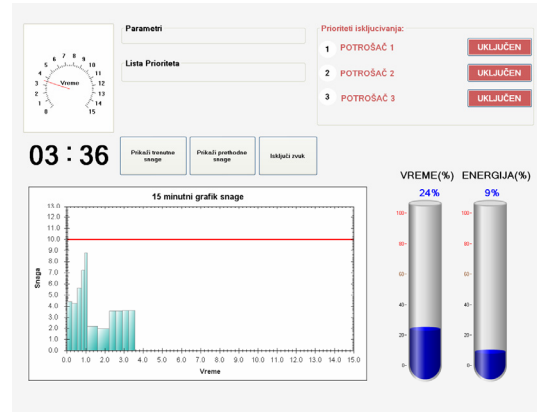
Vreme
0 1 2 3 4 5 6 7 8 9 10 11 12 13 14 15

Parametri

Lista Prioriteta

Prioriteti isključivanja:
1 POTROŠAČ 1 UKLJUČEN
2 POTROŠAČ 2 UKLJUČEN
3 POTROŠAČ 3 UKLJUČEN

03 : 36

Prikaži trenutne snage

Prikaži prethodne snage

Isključi zvuk

15 minutni grafik snage

Snaga

13.0 12.0 11.0 10.0 9.0 8.0 7.0 6.0 5.0 4.0 3.0 2.0 1.0 0.0

0.0 1.0 2.0 3.0 4.0 5.0 6.0 7.0 8.0 9.0 10.0 11.0 12.0 13.0 14.0 15.0

Vreme

VREME(%)
24%
100 80 60 40 20 0

ENERGIJA(%)
9%
100 80 60 40 20 0